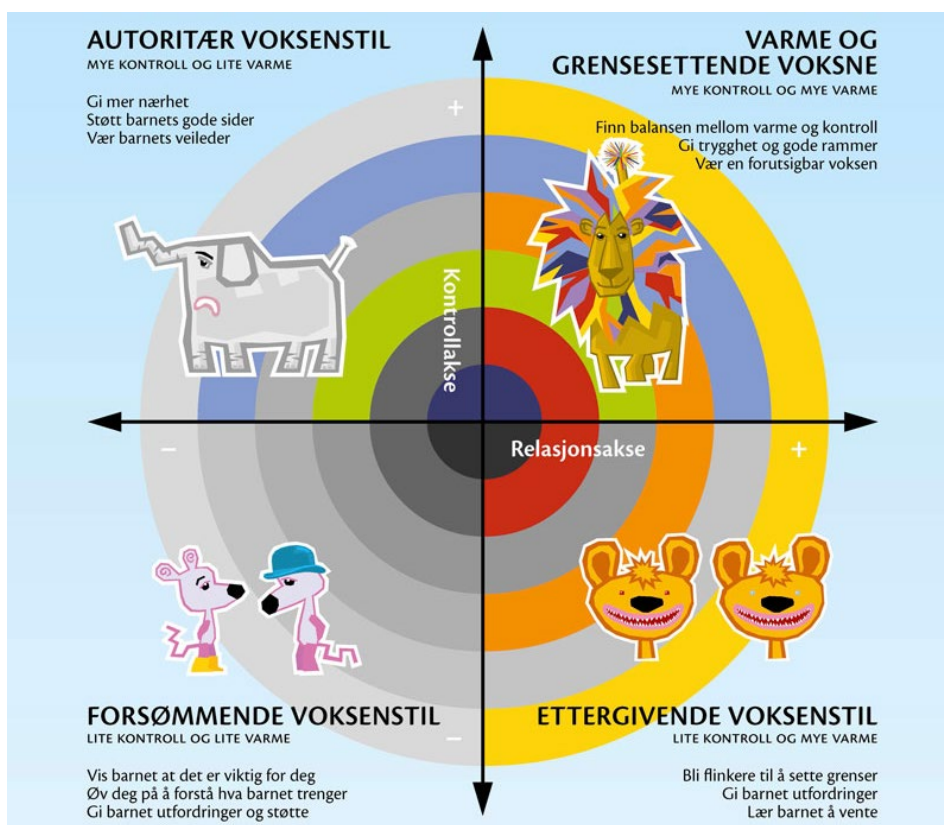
AUTORITÆR VOKSENSTIL
MYE KONTROLL OG LITE VARME

Gi mer nærhet
Støtt barnets gode sider
Vær barnets veileder

VARME OG GRENSESETTENDE VOKSNE
MYE KONTROLL OG MYE VARME

Finn balansen mellom varme og kontroll
Gi trygghet og gode rammer
Vær en forutsigbar voksen

+

Kontrollakse

–

Relasjonsakse

+

–

FORSØMMENDE VOKSENSTIL
LITE KONTROLL OG LITE VARME

Vis barnet at det er viktig for deg
Øv deg på å forstå hva barnet trenger
Gi barnet utfordringer og støtte

ETTERGIVENDE VOKSENSTIL
LITE KONTROLL OG MYE VARME

Bli flinkere til å sette grenser
Gi barnet utfordringer
Lær barnet å vente